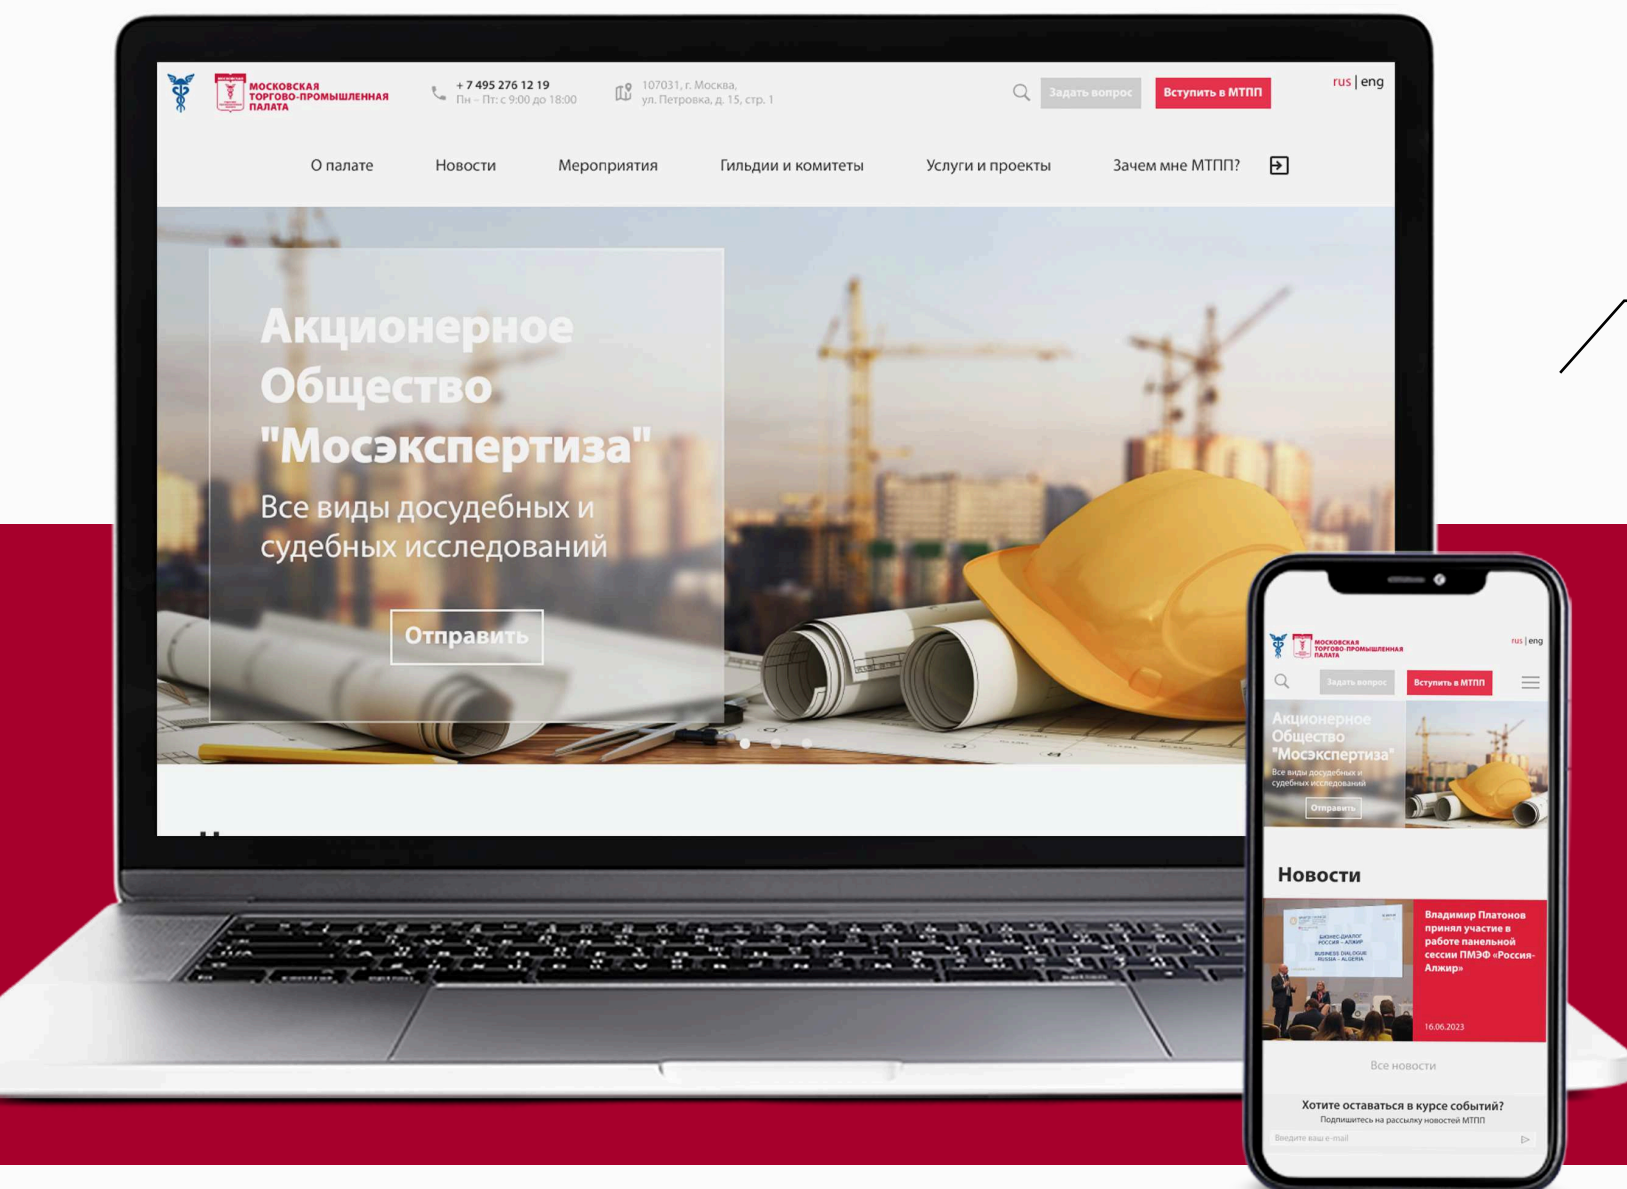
МОСКОВСКАЯ ТОРГОВО-ПРОМЫШЛЕННАЯ ПАЛАТА

+ 7 495 276 12 19
Пн – Пт: с 9:00 до 18:00

107031, г. Москва,
ул. Петровка, д. 15, стр. 1

Задать вопрос

Вступить в МТПП

rus | eng

О палате Новости Мероприятия Гильдии и комитеты Услуги и проекты Зачем мне МТПП?

Акционерное Общество "Мосэкспертиза"

Все виды досудебных и судебных исследований

Отправить

МОСКОВСКАЯ ТОРГОВО-ПРОМЫШЛЕННАЯ ПАЛАТА

rus | eng

Задать вопрос

Вступить в МТПП

Акционерное Общество "Мосэкспертиза"

Все виды досудебных и судебных исследований

Отправить

Новости

БИЗНЕС-ДИАЛОГ РОССИЯ – АЛЖИР
BUSINESS DIALOGUE RUSSIA – ALGERIA

Владимир Платонов принял участие в работе панельной сессии ПМЭФ «Россия-Алжир»

16.06.2023

Все новости

Хотите оставаться в курсе событий?

Подпишитесь на рассылку новостей МТПП

Введите ваш e-mail